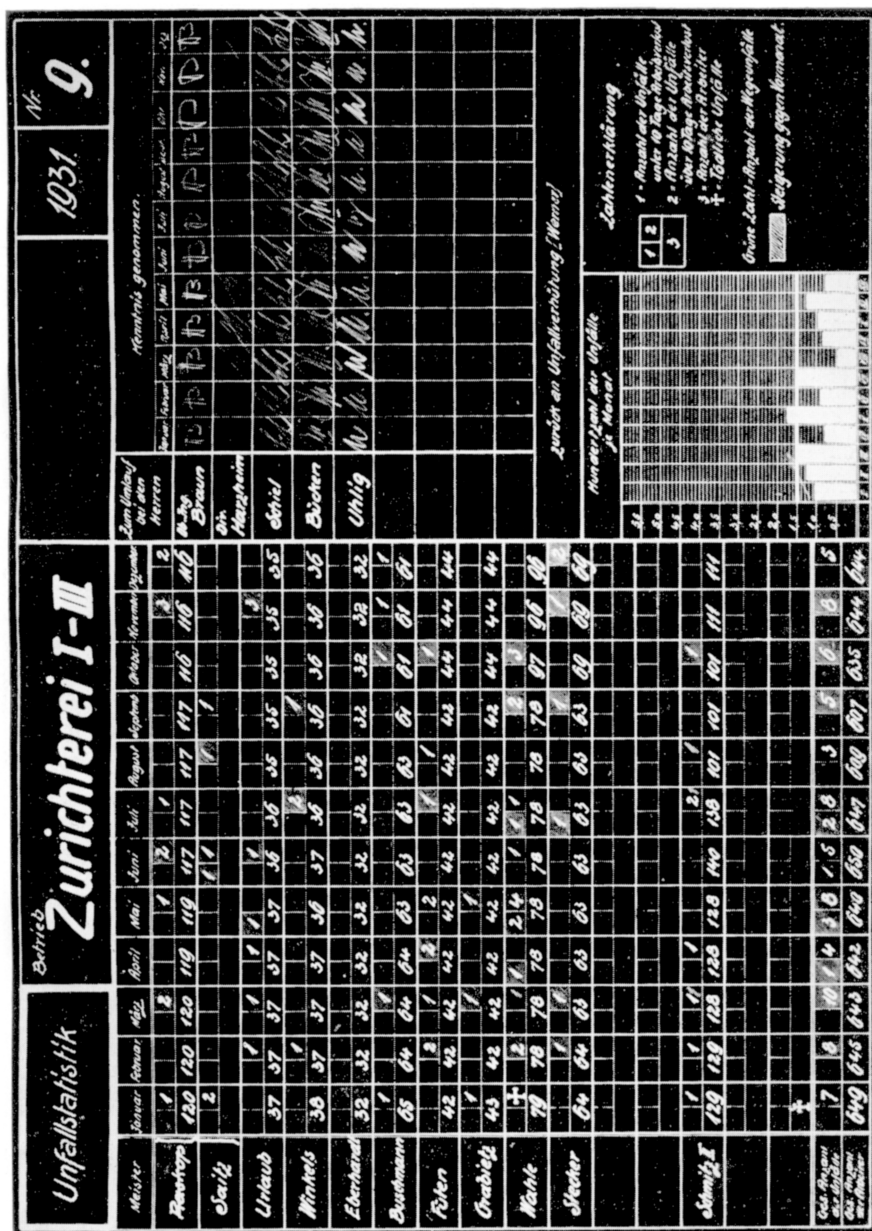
Unfallstatistik

Betrieb Zurichterei I–III

1931

Nr. 9.

| Meister | Januar | Februar | März | April | Mai | Juni | Juli | August | September | Oktober | November | Dezember |
|---|---|---|---|---|---|---|---|---|---|---|---|---|
| Renkopp | 1 | | 3 | | 1 | | 2 / 1 | | | | 3 | 2 |
| | 120 | 120 | 120 | 119 | 119 | 117 | 117 | 117 | 117 | 116 | 116 | 116 |
| Saitz | 2 | | | | | 1 1 | | | 1 | | | |
| Urlaub | | 1 | 1 | 1 | | 1 | | | | | 3 | |
| | 37 | 37 | 37 | 37 | 37 | 36 | 36 | 35 | 35 | 35 | 35 | 35 |
| Winkels | | 1 | | | | | 2 | | 1 | | | |
| | 38 | 37 | 37 | 37 | 36 | 37 | 36 | 36 | 36 | 36 | 36 | 36 |
| Eberhardt | 32 | 32 | 32 | 32 | 32 | 32 | 32 | 32 | 32 | 32 | 32 | 32 |
| Buschmann | 1 | | 1 | | | | | | | 1 | 1 | 1 |
| | 65 | 64 | 64 | 64 | 63 | 63 | 63 | 63 | 61 | 61 | 61 | 61 |
| Folen | | 3 | 1 | 2 | 2 | | 1 | 1 | | 1 | | |
| | 42 | 42 | 42 | 42 | 42 | 42 | 42 | 42 | 42 | 44 | 44 | 44 |
| Grabietz | 1 | | 1 | | 1 | | | | | | | |
| | 43 | 42 | 42 | 42 | 42 | 42 | 42 | 42 | 42 | 44 | 44 | 44 |
| Wahle | ✝ | 2 | 1 | 1 | 2 / 4 | 1 | 1 | | 2 | 3 | | |
| | 79 | 78 | 78 | 78 | 78 | 78 | 78 | 78 | 78 | 97 | 96 | 96 |
| Stecher | | 1 | 1 | | | | | | 1 | | 1 | 2 |
| | 64 | 64 | 63 | 63 | 63 | 63 | 63 | 63 | 63 | 69 | 69 | 69 |
| Schmitz II | 1 | 1 | 11 | 1 | | | 2 / 1 | 1 | | 1 | | |
| | 129 | 129 | 128 | 128 | 128 | 140 | 138 | 101 | 101 | 101 | 111 | 111 |
| | ✝ | | | | | | | | | | | |
| Ges. Anzahl der Unfälle | 7 | 8 | 10 | 4 | 8 | 5 | 2 8 | 3 | 5 | 6 | 8 | 5 |
| Ges. Anzahl der Arbeiter | 649 | 645 | 643 | 642 | 649 | 650 | 647 | 608 | 607 | 635 | 644 | 644 |

Zum Umlauf bei den Herren

Kenntnis genommen.

Januar Februar März April Mai Juni Juli August Oktober Nov. Dez.

Wd.Ing. Braun

Dir. Hanzheim

Schiel

Böcken

Uhlig

zurück an Unfallverhütung (Werner)

Hundertzahl der Unfälle je Monat

Zahlenerklärung

1 = Anzahl der Unfälle unter 10 Tage Arbeitsverlust
2 = Anzahl der Unfälle über 10 Tage Arbeitsverlust
3 = Anzahl der Arbeiter
✝ = Tödliche Unfälle

| 1 | 2 |
|---|---|
| 3 | |

Grüne Zahl = Anzahl der Wegeunfälle

Steigerung gegen Vormonat